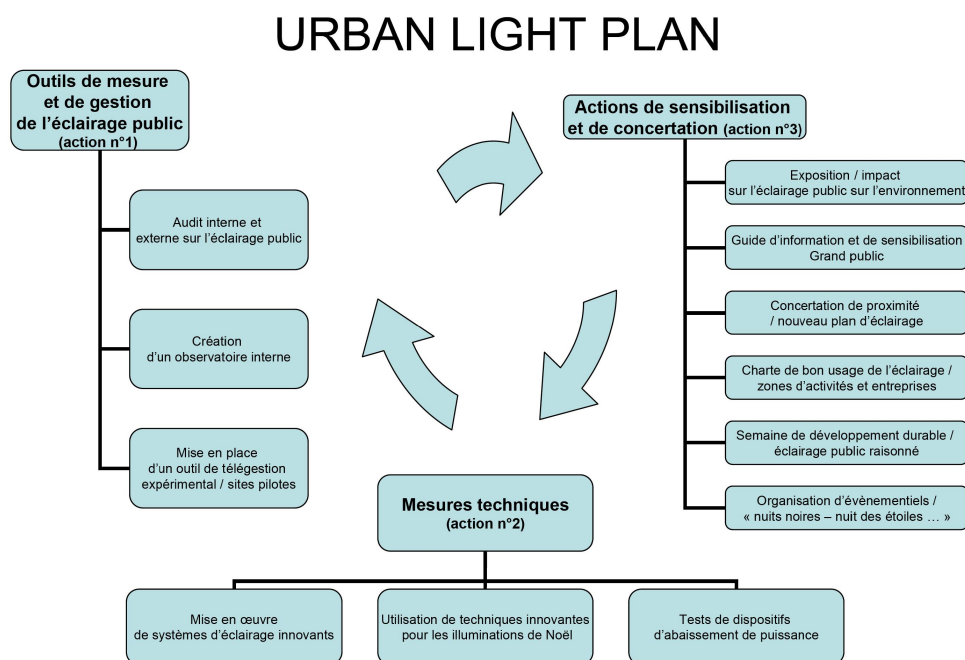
URBAN LIGHT PLAN

Outils de mesure et de gestion de l'éclairage public (action n°1)

Audit interne et externe sur l'éclairage public

Création d'un observatoire interne

Mise en place d'un outil de télégestion expérimental / sites pilotes

Actions de sensibilisation et de concertation (action n°3)

Exposition / impact sur l'éclairage public sur l'environnement

Guide d'information et de sensibilisation Grand public

Concertation de proximité / nouveau plan d'éclairage

Charte de bon usage de l'éclairage / zones d'activités et entreprises

Semaine de développement durable / éclairage public raisonné

Organisation d'évènementiels / « nuits noires – nuit des étoiles … »

Mesures techniques (action n°2)

Mise en œuvre de systèmes d'éclairage innovants

Utilisation de techniques innovantes pour les illuminations de Noël

Tests de dispositifs d'abaissement de puissance